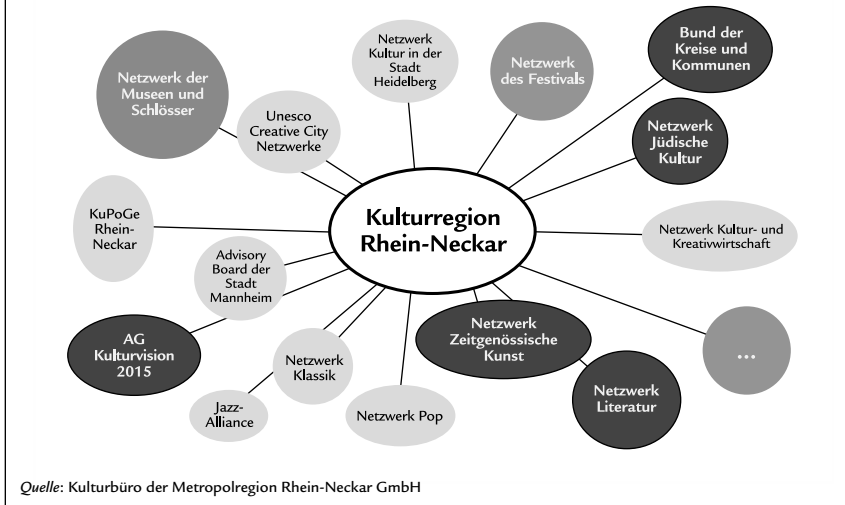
Kulturregion Rhein-Neckar

Netzwerk der Museen und Schlösser

Unesco Creative City Netzwerke

Netzwerk Kultur in der Stadt Heidelberg

Netzwerk des Festivals

Bund der Kreise und Kommunen

Netzwerk Jüdische Kultur

Netzwerk Kultur- und Kreativwirtschaft

KuPoGe Rhein-Neckar

Advisory Board der Stadt Mannheim

AG Kulturvision 2015

Netzwerk Klassik

Jazz-Alliance

Netzwerk Pop

Netzwerk Zeitgenössische Kunst

Netzwerk Literatur

...

Quelle: Kulturbüro der Metropolregion Rhein-Neckar GmbH